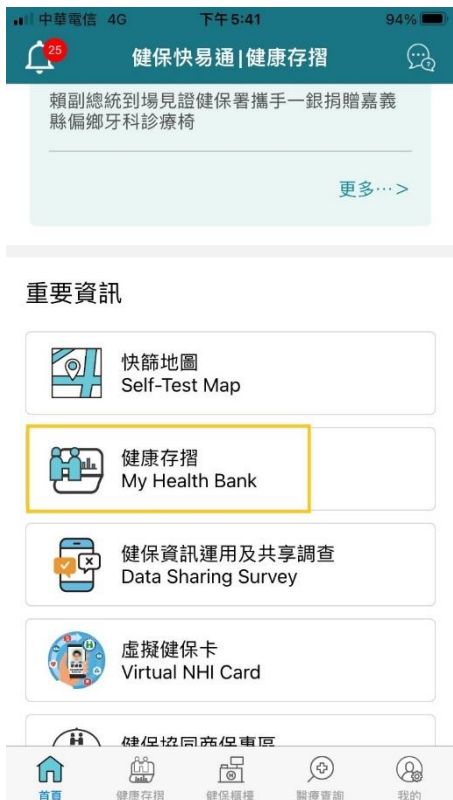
中華電信 4G 下午5:41 94%

25

健保快易通|健康存摺

賴副總統到場見證健保署攜手一銀捐贈嘉義縣偏鄉牙科診療椅

更多…>

重要資訊

快篩地圖
Self-Test Map

健康存摺
My Health Bank

健保資訊運用及共享調查
Data Sharing Survey

虛擬健保卡
Virtual NHI Card

健保協同商保專區

首頁 健康存摺 健保櫃檯 醫療查詢 我的